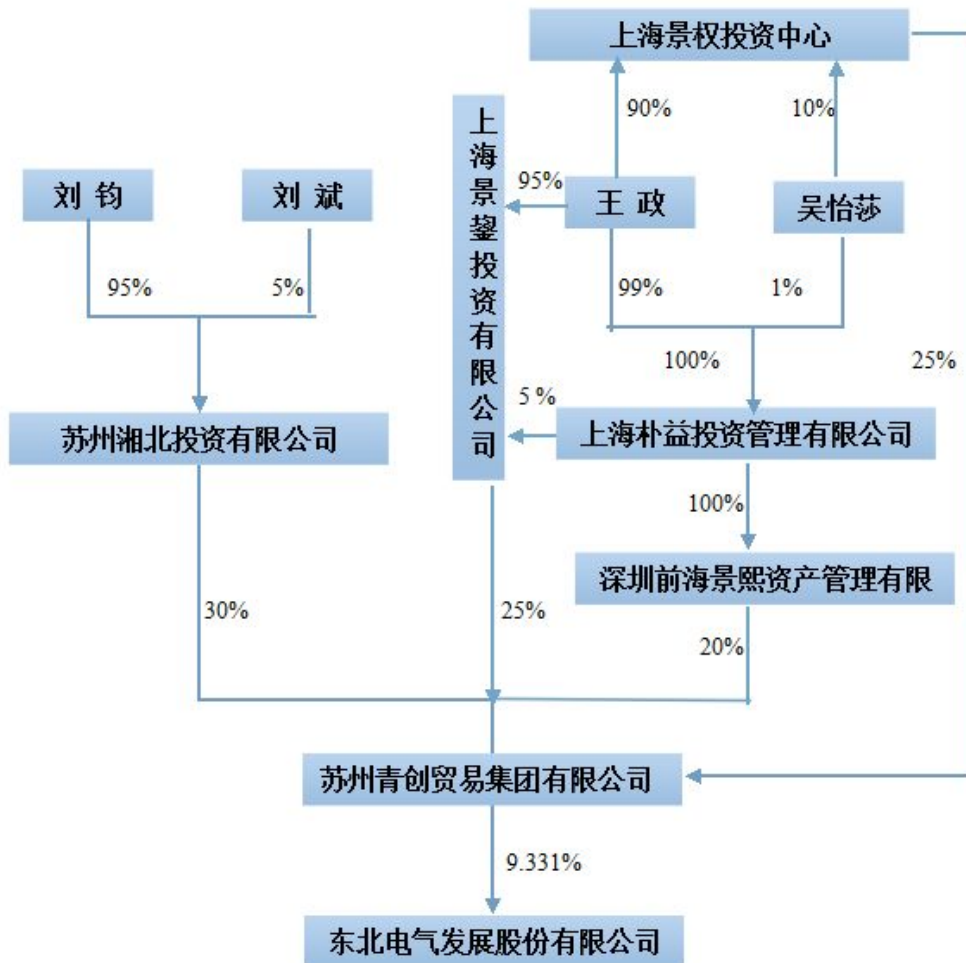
上海景权投资中心

90%

10%

上海景鋆投资有限公司

95%

王政

吴怡莎

刘钧

刘斌

95%

5%

99%

1%

100%

25%

5%

苏州湘北投资有限公司

上海朴益投资管理有限公司

100%

深圳前海景熙资产管理有限

30%

25%

20%

苏州青创贸易集团有限公司

9.331%

东北电气发展股份有限公司